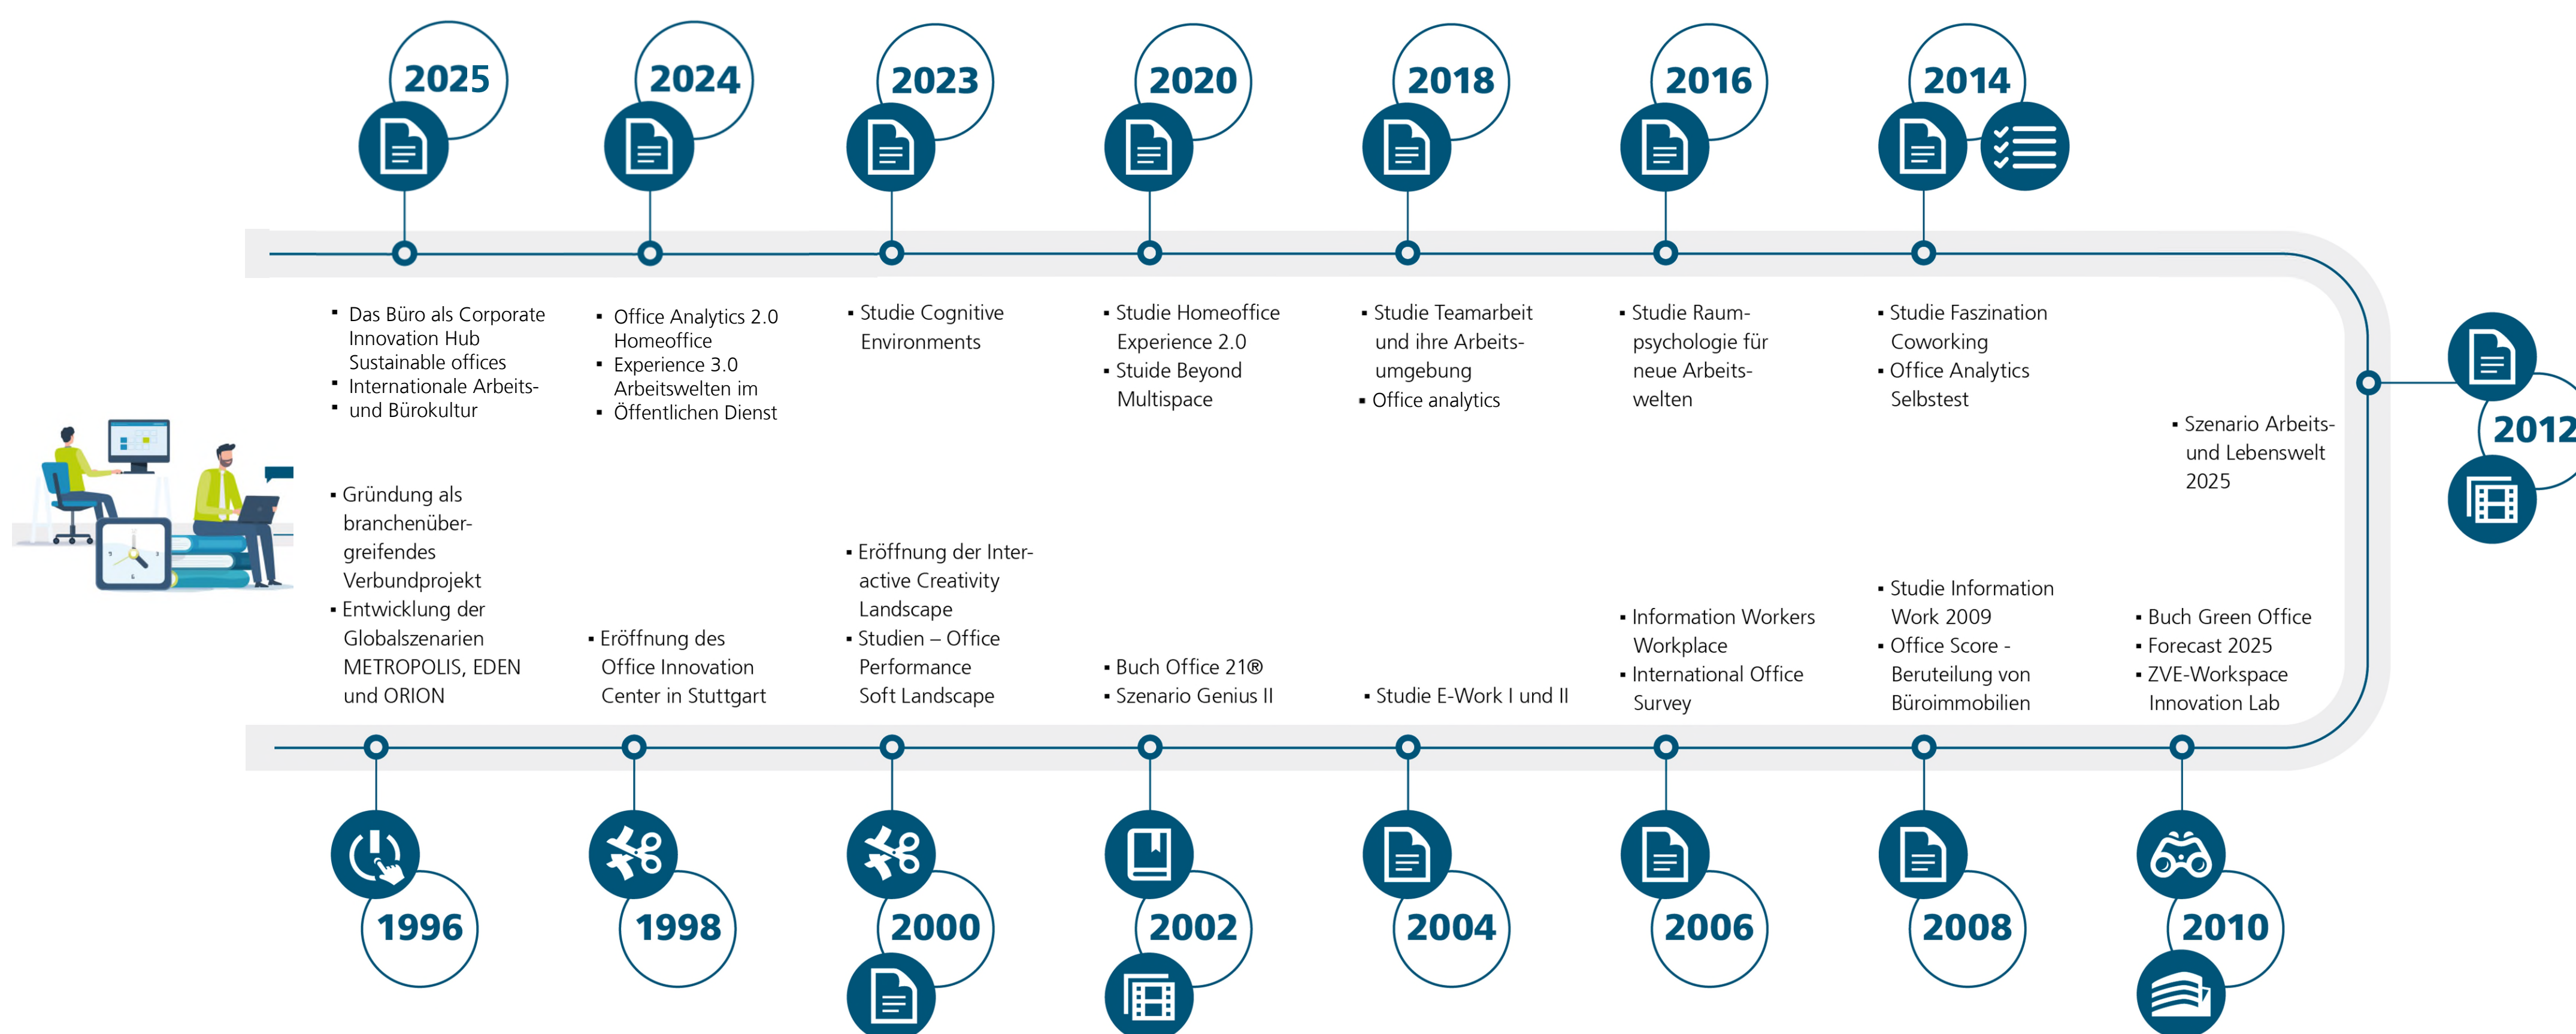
2025

2024

2023

2020

2018

2016

2014

- Das Büro als Corporate Innovation Hub Sustainable offices
- Internationale Arbeits-
- und Bürokultur

- Office Analytics 2.0 Homeoffice
- Experience 3.0 Arbeitswelten im
- Öffentlichen Dienst

- Studie Cognitive Environments

- Studie Homeoffice Experience 2.0
- Stuide Beyond Multispace

- Studie Teamarbeit und ihre Arbeitsumgebung
- Office analytics

- Studie Raumpsychologie für neue Arbeitswelten

- Studie Faszination Coworking
- Office Analytics Selbstest

2012

- Szenario Arbeits- und Lebenswelt 2025

- Gründung als branchenübergreifendes Verbundprojekt
- Entwicklung der Globalszenarien METROPOLIS, EDEN und ORION

- Eröffnung des Office Innovation Center in Stuttgart

- Eröffnung der Interactive Creativity Landscape
- Studien – Office Performance Soft Landscape

- Buch Office 21®
- Szenario Genius II

- Studie E-Work I und II

- Information Workers Workplace
- International Office Survey

- Studie Information Work 2009
- Office Score - Beruteilung von Büroimmobilien

- Buch Green Office
- Forecast 2025
- ZVE-Workspace Innovation Lab

1996

1998

2000

2002

2004

2006

2008

2010